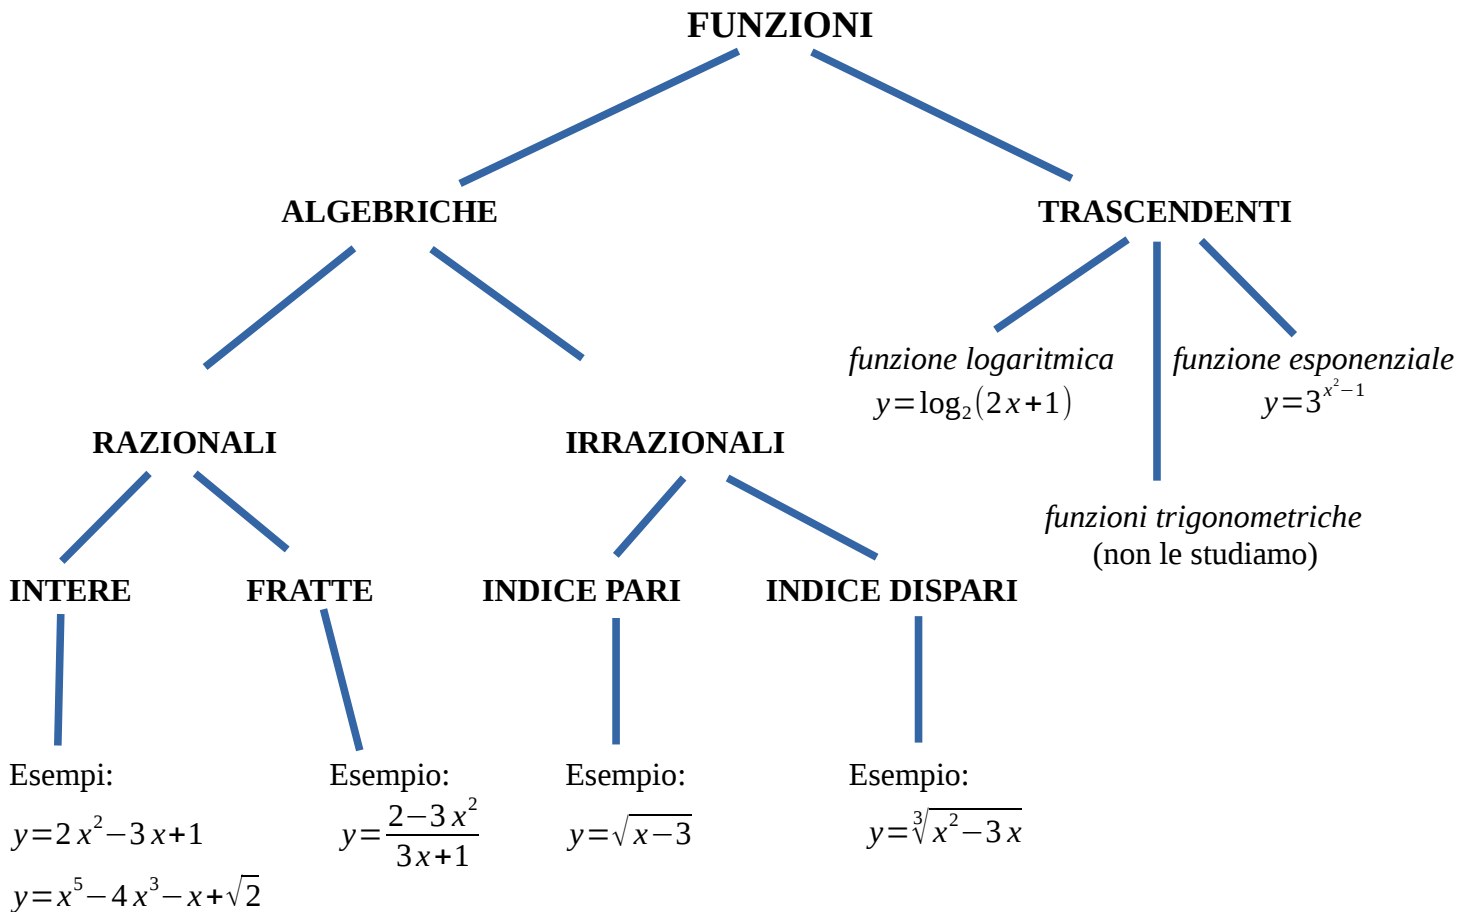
FUNZIONI

ALGEBRICHE

TRASCENDENTI

funzione logaritmica
$y=\log_2(2x+1)$

funzione esponenziale
$y=3^{x^2-1}$

funzioni trigonometriche
(non le studiamo)

RAZIONALI

IRRAZIONALI

INTERE

FRATTE

INDICE PARI

INDICE DISPARI

Esempi:
$y=2x^2-3x+1$
$y=x^5-4x^3-x+\sqrt{2}$

Esempio:
$y=\frac{2-3x^2}{3x+1}$

Esempio:
$y=\sqrt{x-3}$

Esempio:
$y=\sqrt[3]{x^2-3x}$